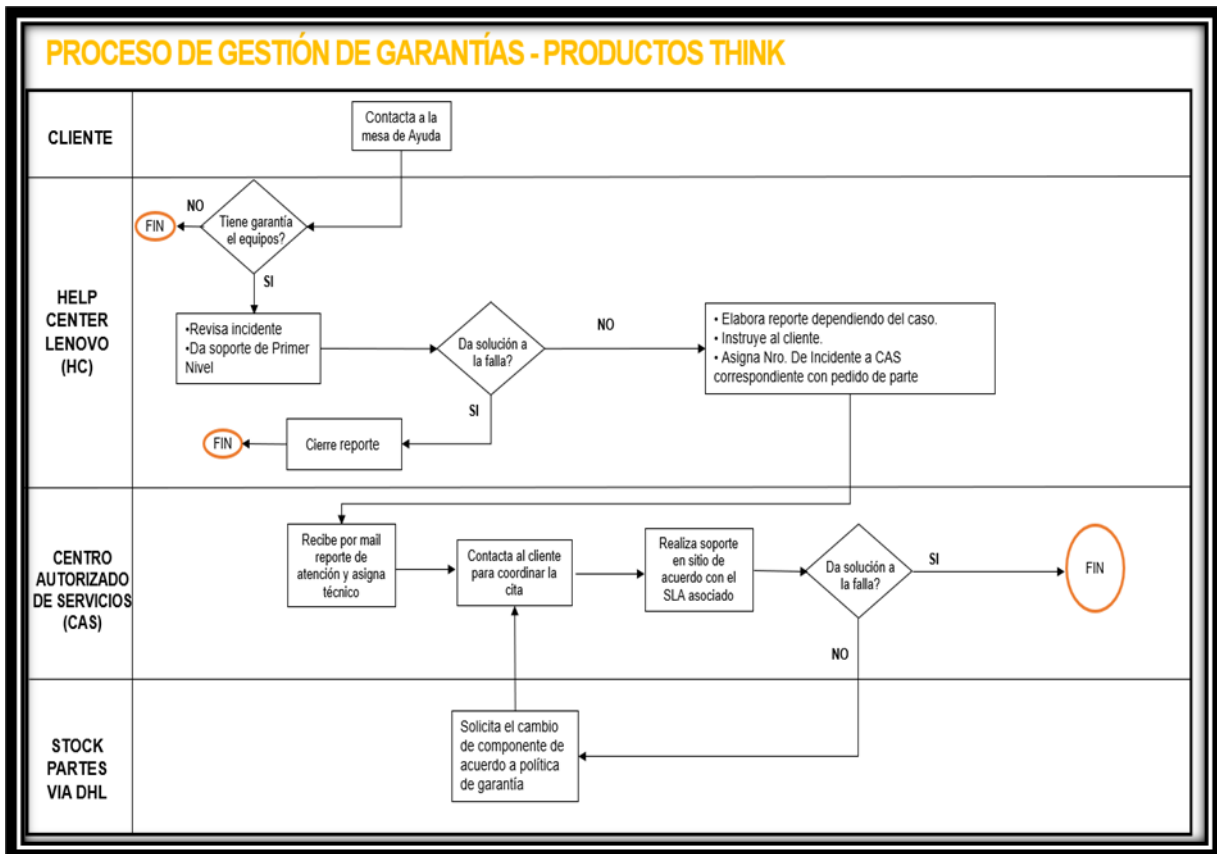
PROCESO DE GESTIÓN DE GARANTÍAS - PRODUCTOS THINK

CLIENTE

Contacta a la mesa de Ayuda

HELP CENTER LENOVO (HC)

NO

FIN

Tiene garantía el equipos?

SI

•Revisa incidente
•Da soporte de Primer Nivel

Da solución a la falla?

NO

• Elabora reporte dependiendo del caso.
• Instruye al cliente.
• Asigna Nro. De Incidente a CAS correspondiente con pedido de parte

SI

FIN

Cierre reporte

CENTRO AUTORIZADO DE SERVICIOS (CAS)

Recibe por mail reporte de atención y asigna técnico

Contacta al cliente para coordinar la cita

Realiza soporte en sitio de acuerdo con el SLA asociado

Da solución a la falla?

SI

FIN

NO

STOCK PARTES VIA DHL

Solicita el cambio de componente de acuerdo a política de garantía